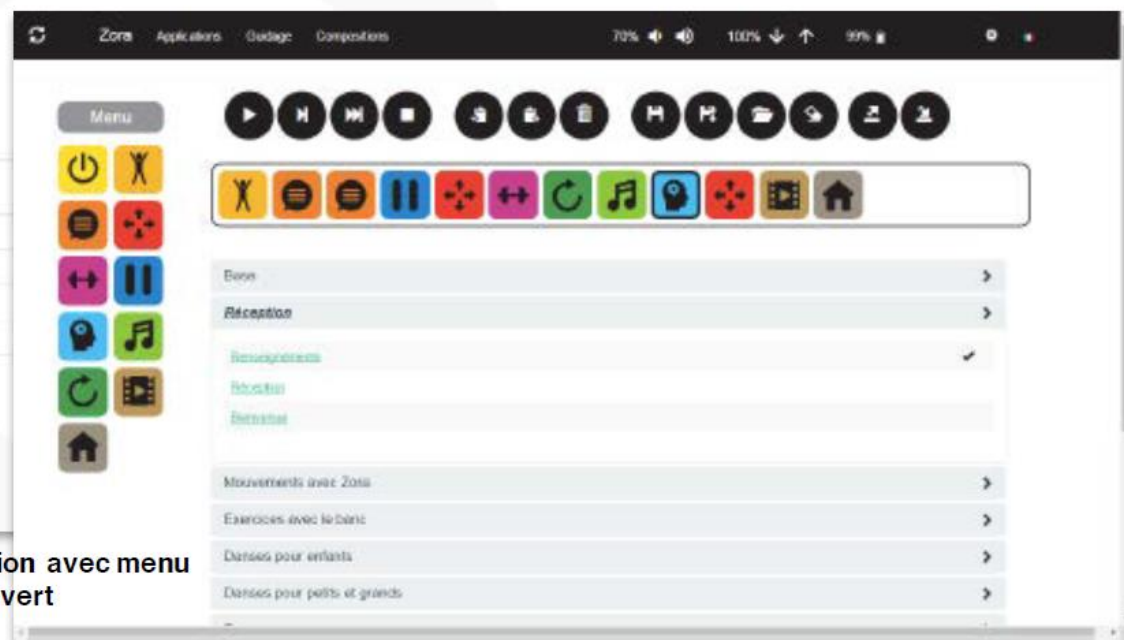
Zora Applications Guidage Compositions 70% 100% 99%

Menu

Base

Réception

Renseignements

Réception

Remarque

Mouvements avec Zora

Exercices avec le banc

Danses pour enfants

Danses pour petits et grands

ion avec menu
vert